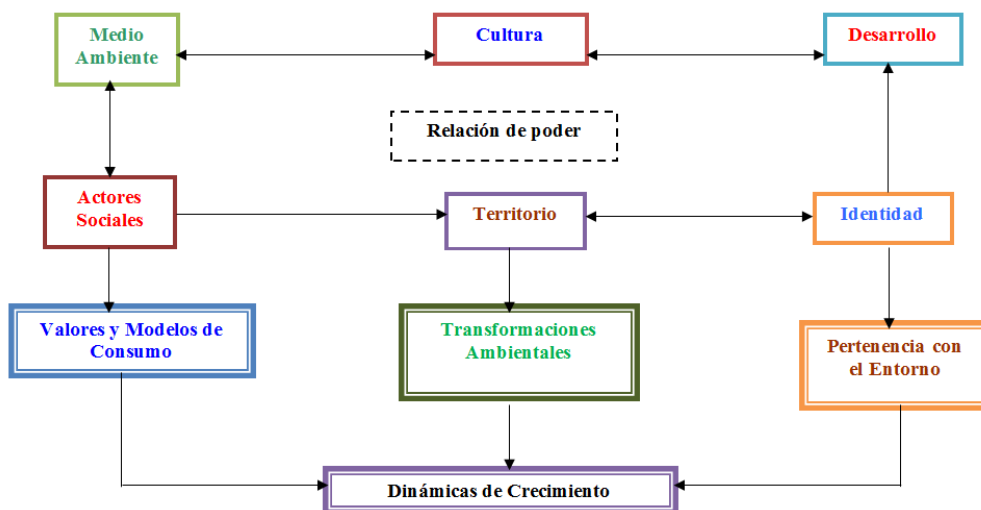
Medio Ambiente

Cultura

Desarrollo

Relación de poder

Actores Sociales

Territorio

Identidad

Valores y Modelos de Consumo

Transformaciones Ambientales

Pertenencia con el Entorno

Dinámicas de Crecimiento